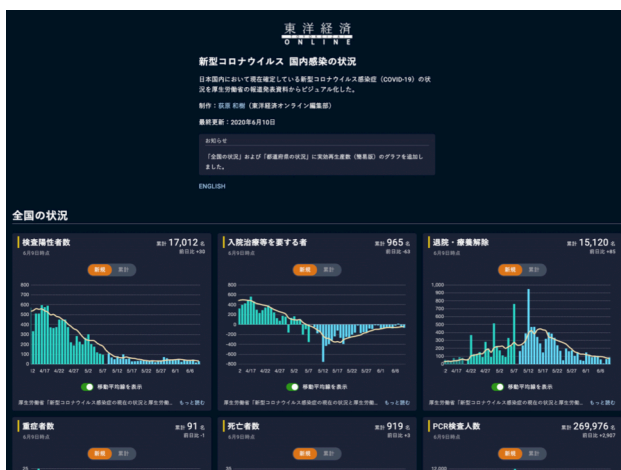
東洋経済
ONLINE

新型コロナウイルス 国内感染の状況

日本国内において現在確定している新型コロナウイルス感染症（COVID-19）の状況を厚生労働省の報道発表資料からビジュアル化した。

制作：荻原 和樹（東洋経済オンライン編集部）

最終更新：2020年6月10日

お知らせ

「全国の状況」および「都道府県の状況」に実効再生産数（簡易版）のグラフを追加しました。

ENGLISH

全国の状況

検査陽性者数
6月9日時点
累計 17,012 名
前日比 +33
新規 累計
800
600
400
200
0
/2 4/17 4/22 4/27 5/2 5/7 5/12 5/17 5/22 5/27 6/1 6/6
移動平均線を表示
厚生労働省「新型コロナウイルス感染症の現在の状況と厚生労働… もっと読む

入院治療等を要する者
6月9日時点
累計 965 名
前日比 -63
新規 累計
600
400
200
0
-200
-400
-600
-800
2 4/17 4/22 4/27 5/2 5/7 5/12 5/17 5/22 5/27 6/1 6/6
移動平均線を表示
厚生労働省「新型コロナウイルス感染症の現在の状況と厚生労働… もっと読む

退院・療養解除
6月9日時点
累計 15,120 名
前日比 +85
新規 累計
1,000
900
800
700
600
500
400
300
200
100
0
4/17 4/22 4/27 5/2 5/7 5/12 5/17 5/22 5/27 6/1 6/6
移動平均線を表示
厚生労働省「新型コロナウイルス感染症の現在の状況と厚生労働… もっと読む

重症者数
6月9日時点
累計 91 名
前日比 -1
新規 累計

死亡者数
6月9日時点
累計 919 名
前日比 +3
新規 累計

PCR検査人数
累計 269,976 名
前日比 +2,907
新規 累計